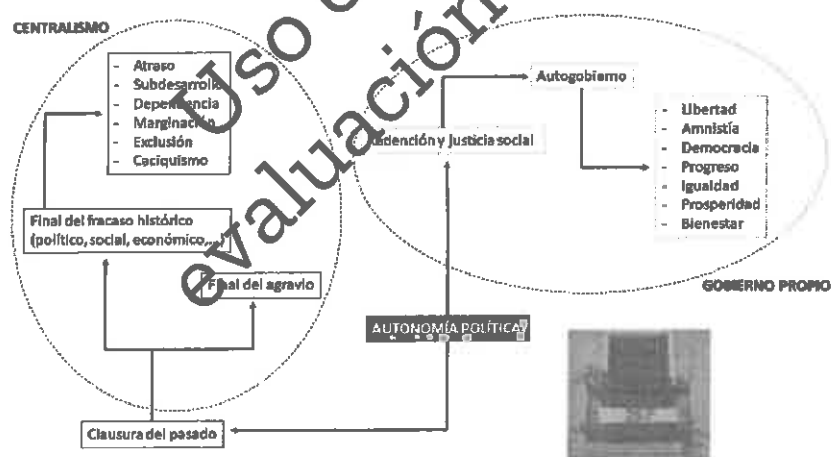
CENTRALISMO

Uso exclusivo evaluación

- Atraso
- Subdesarrollo
- Dependencia
- Marginación
- Exclusión
- Caciquismo

Autogobierno

Redención y justicia social

- Libertad
- Amnistía
- Democracia
- Progreso
- Igualdad
- Prosperidad
- Bienestar

Final del fracaso histórico (político, social, económico,...)

Final del agravio

GOBIERNO PROPIO

AUTONOMÍA POLÍTICA

Clausura del pasado